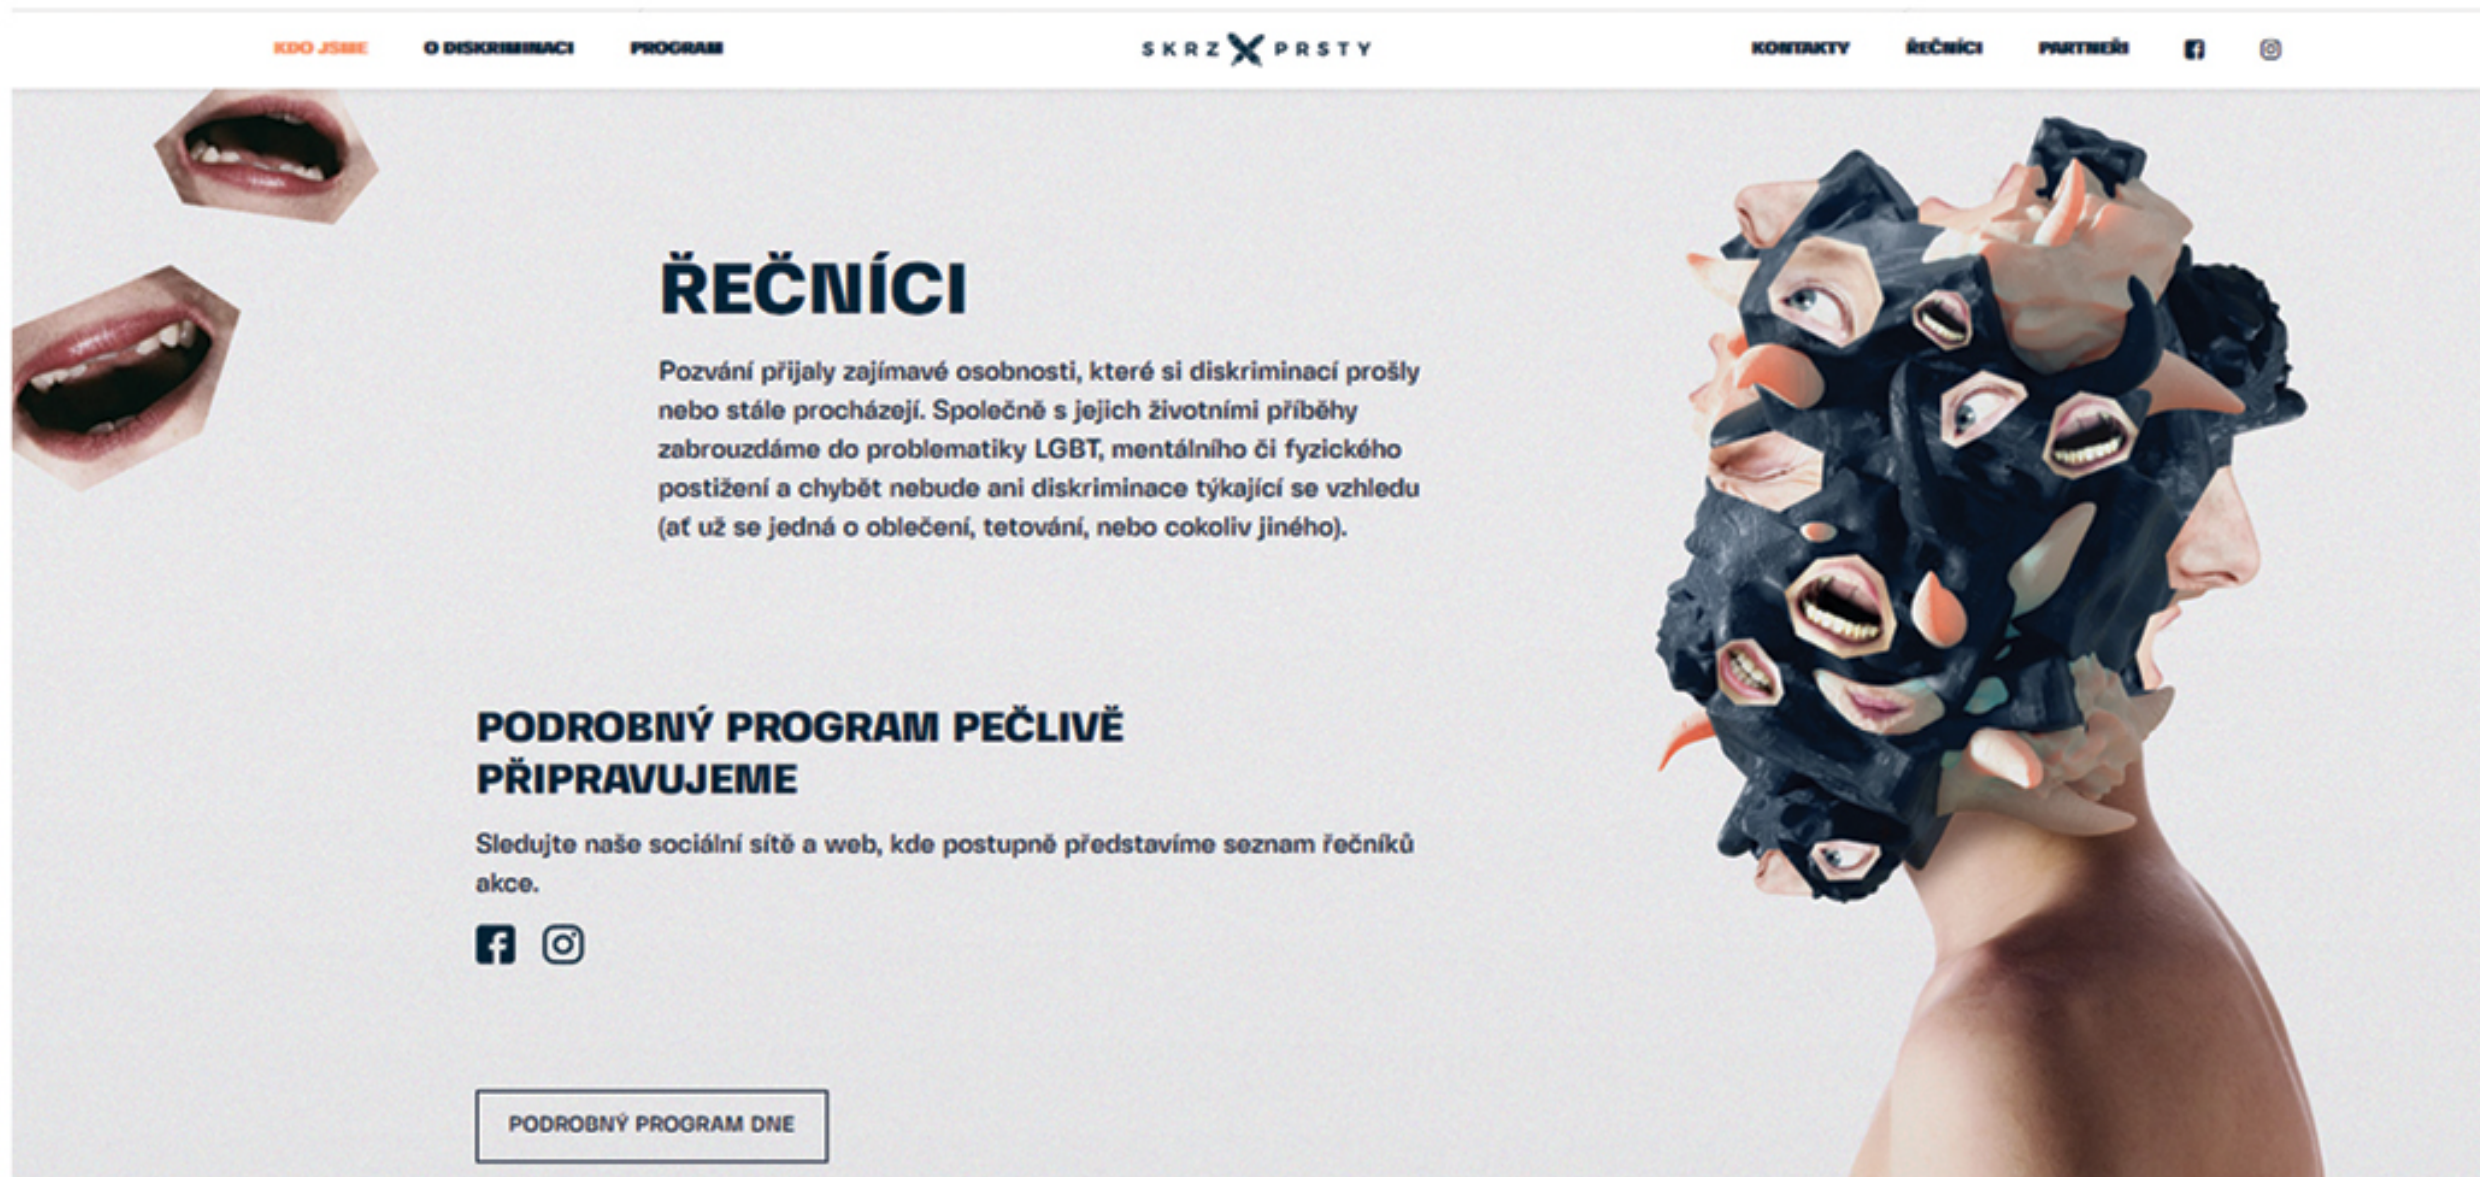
KDO JSME O DISKRIMINACI PROGRAM SKRZ X PRSTY KONTAKTY ŘEČNÍCI PARTNEŘI

ŘEČNÍCI

Pozvání přijaly zajímavé osobnosti, které si diskriminací prošly nebo stále procházejí. Společně s jejich životními příběhy zabrouzdáme do problematiky LGBT, mentálního či fyzického postižení a chybět nebude ani diskriminace týkající se vzhledu (ať už se jedná o oblečení, tetování, nebo cokoliv jiného).

PODROBNÝ PROGRAM PEČLIVĚ PŘIPRAVUJEME

Sledujte naše sociální sítě a web, kde postupně představíme seznam řečníků akce.

PODROBNÝ PROGRAM DNE